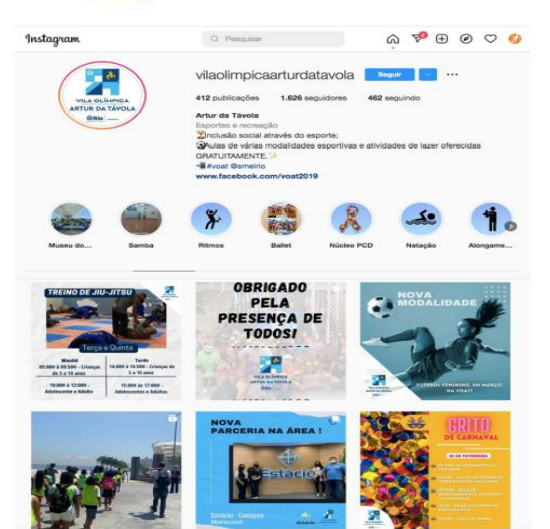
Instagram

Pesquisar

VILA OLÍMPICA ARTUR DA TÁVOLA

vilaolimpicaarturdatavola Seguir ...

412 publicações 1.626 seguidores 462 seguindo

Artur da Távola
Esportes e recreação
Inclusão social através do esporte;
Aulas de várias modalidades esportivas e atividades de lazer oferecidas GRATUITAMENTE.
#voat @smelrio
www.facebook.com/voat2019

Museu do... Samba Ritmos Ballet Núcleo PCD Natação Alongame...

TREINO DE JIU-JITSU

Terça e Quinta

Manhã
09:00h às 09:50h - Crianças de 3 a 15 anos
10:00h às 12:00h - Adolescentes e Adultos

Tarde
14:00h às 14:50h - Crianças de 3 a 15 anos
15:00h às 17:00h - Adolescentes e Adultos

OBRIGADO PELA PRESENÇA DE TODOS!

VILA OLÍMPICA ARTUR DA TÁVOLA

NOVA MODALIDADE

FUTEBOL FEMININO, EM MARÇO NA VOAT!

NOVA PARCERIA NA ÁREA!

Estácio

Estácio - Campus Morenovo

GRITO DE CARNAVAL

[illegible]